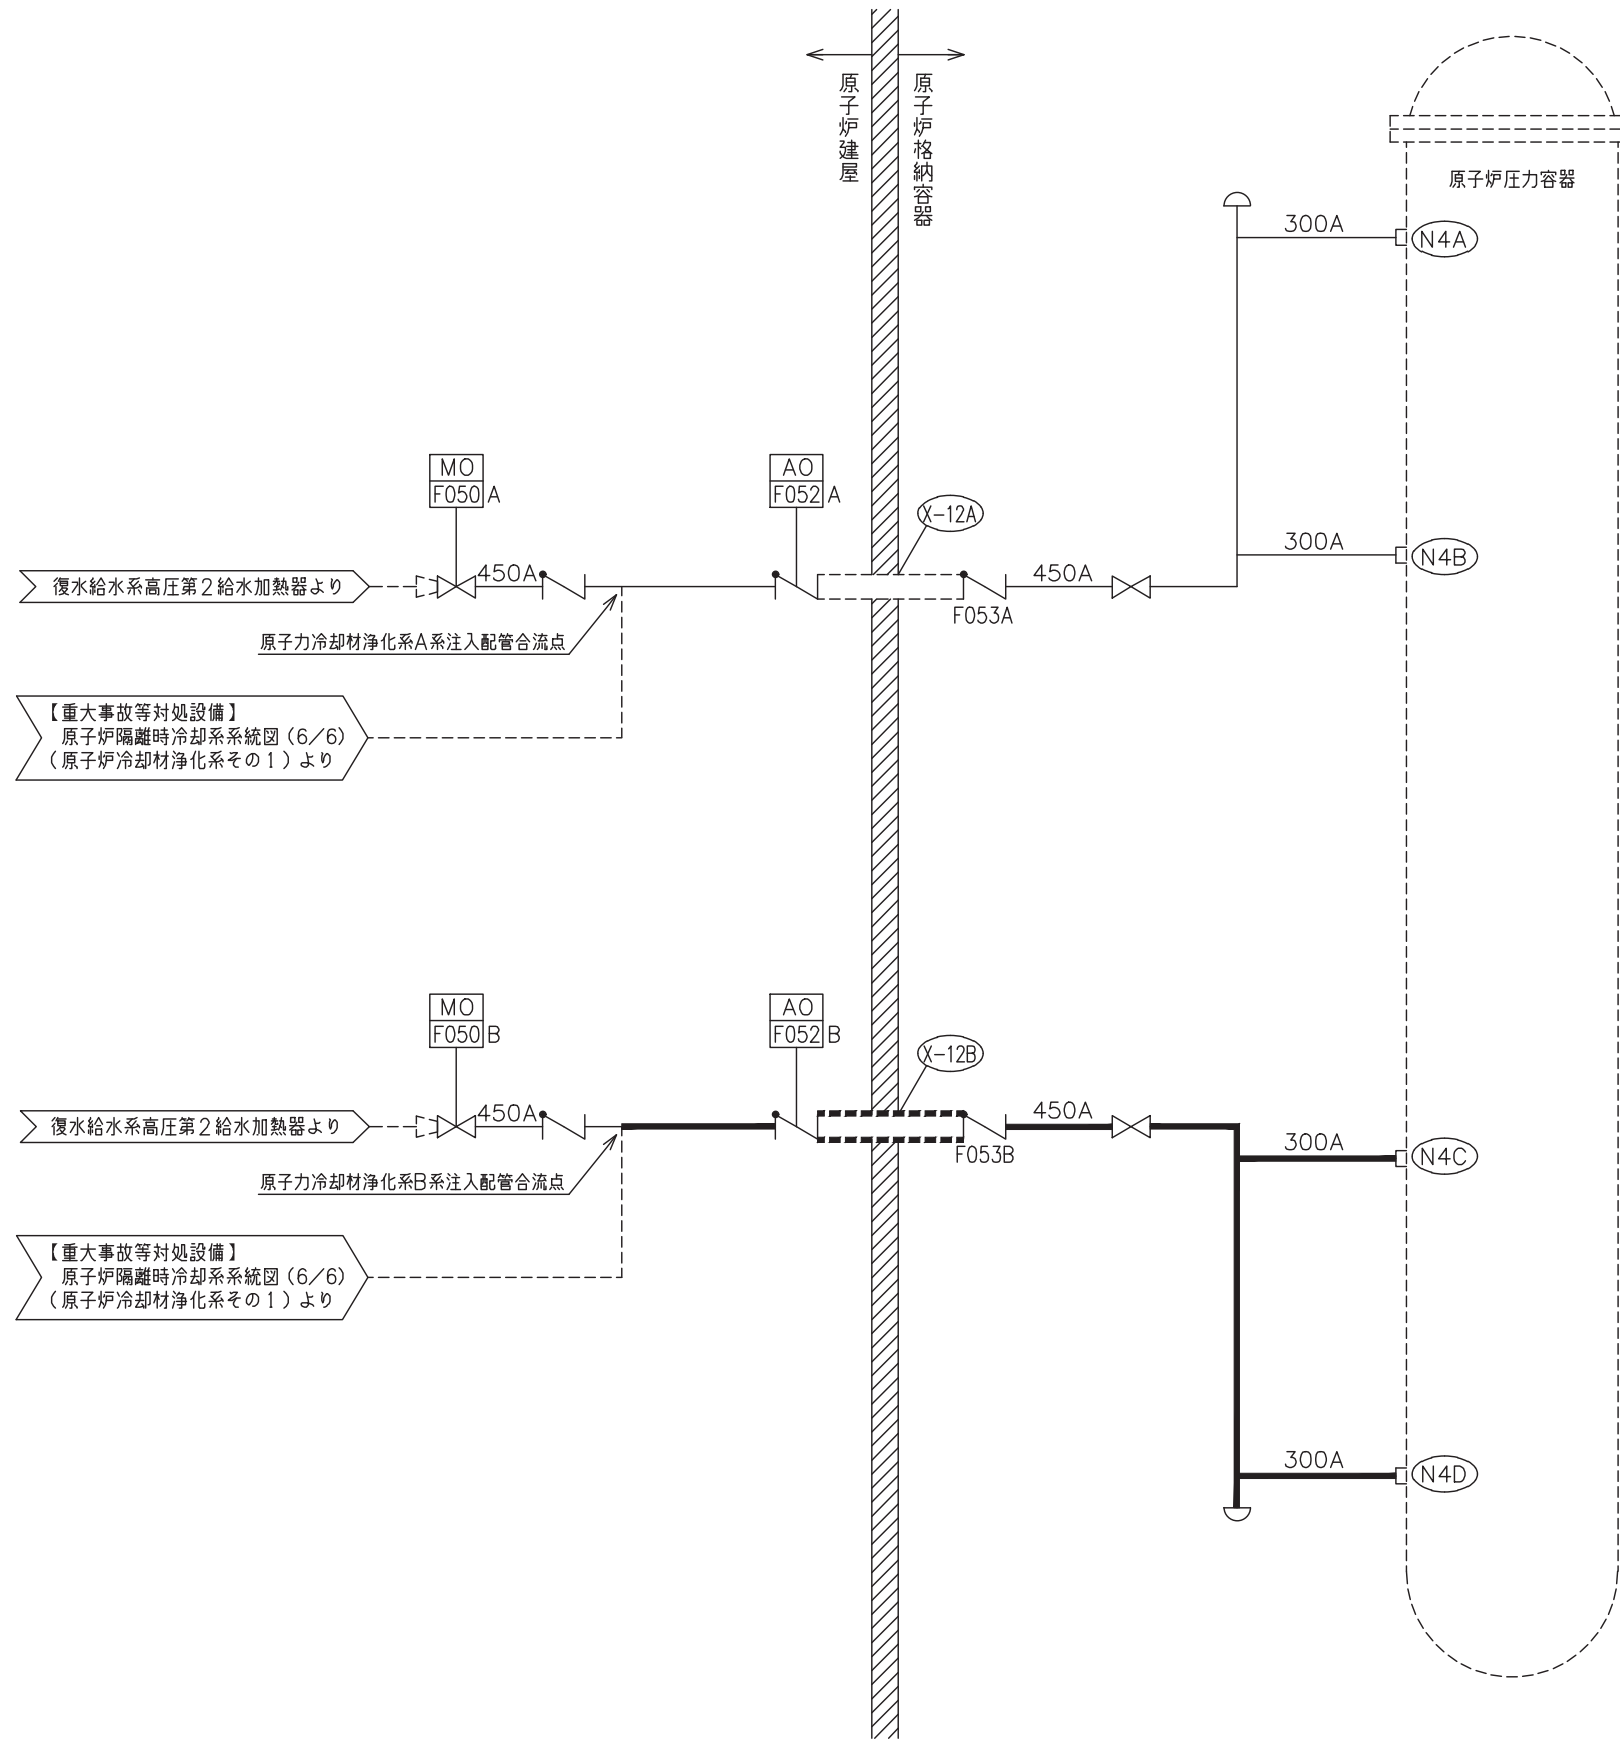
原子炉建屋

原子炉格納容器

原子炉圧力容器

300A

N4A

300A

N4B

MO
F050 A

AO
F052 A

X-12A

復水給水系高圧第2給水加熱器より

450A

450A

F053A

原子力冷却材浄化系A系注入配管合流点

【重大事故等対処設備】
原子炉隔離時冷却系系統図（6/6）
（原子炉冷却材浄化系その1）より

MO
F050 B

AO
F052 B

X-12B

復水給水系高圧第2給水加熱器より

450A

450A

F053B

300A

N4C

原子力冷却材浄化系B系注入配管合流点

【重大事故等対処設備】
原子炉隔離時冷却系系統図（6/6）
（原子炉冷却材浄化系その1）より

300A

N4D